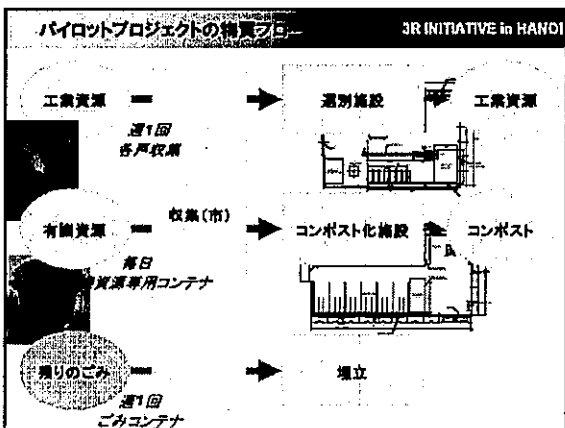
パイロットプロジェクトの物質フロー　3R INITIATIVE in HANOI

工業資源
週1回
各戸収集
選別施設
工業資源

有機資源
収集（市）
コンポスト化施設
コンポスト
毎日
有機資源専用コンテナ

残りのごみ
週1回
ごみコンテナ
埋立